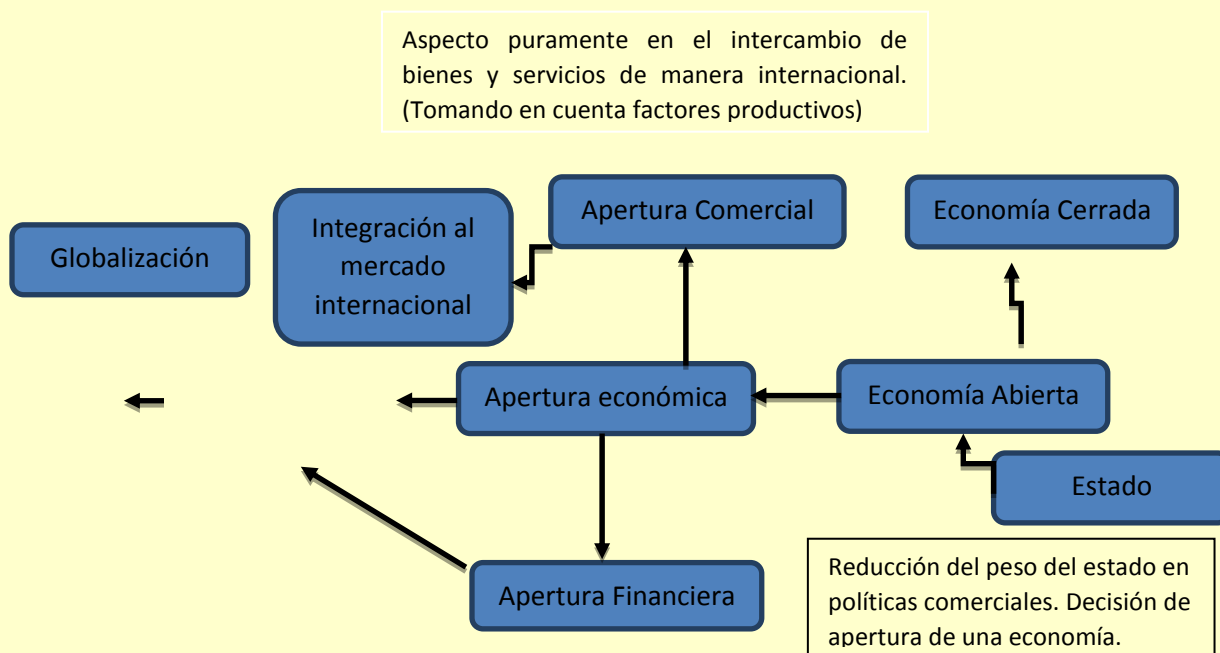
Aspecto puramente en el intercambio de bienes y servicios de manera internacional. (Tomando en cuenta factores productivos)

Globalización

Integración al mercado internacional

Apertura Comercial

Economía Cerrada

Apertura económica

Economía Abierta

Estado

Apertura Financiera

Reducción del peso del estado en políticas comerciales. Decisión de apertura de una economía.